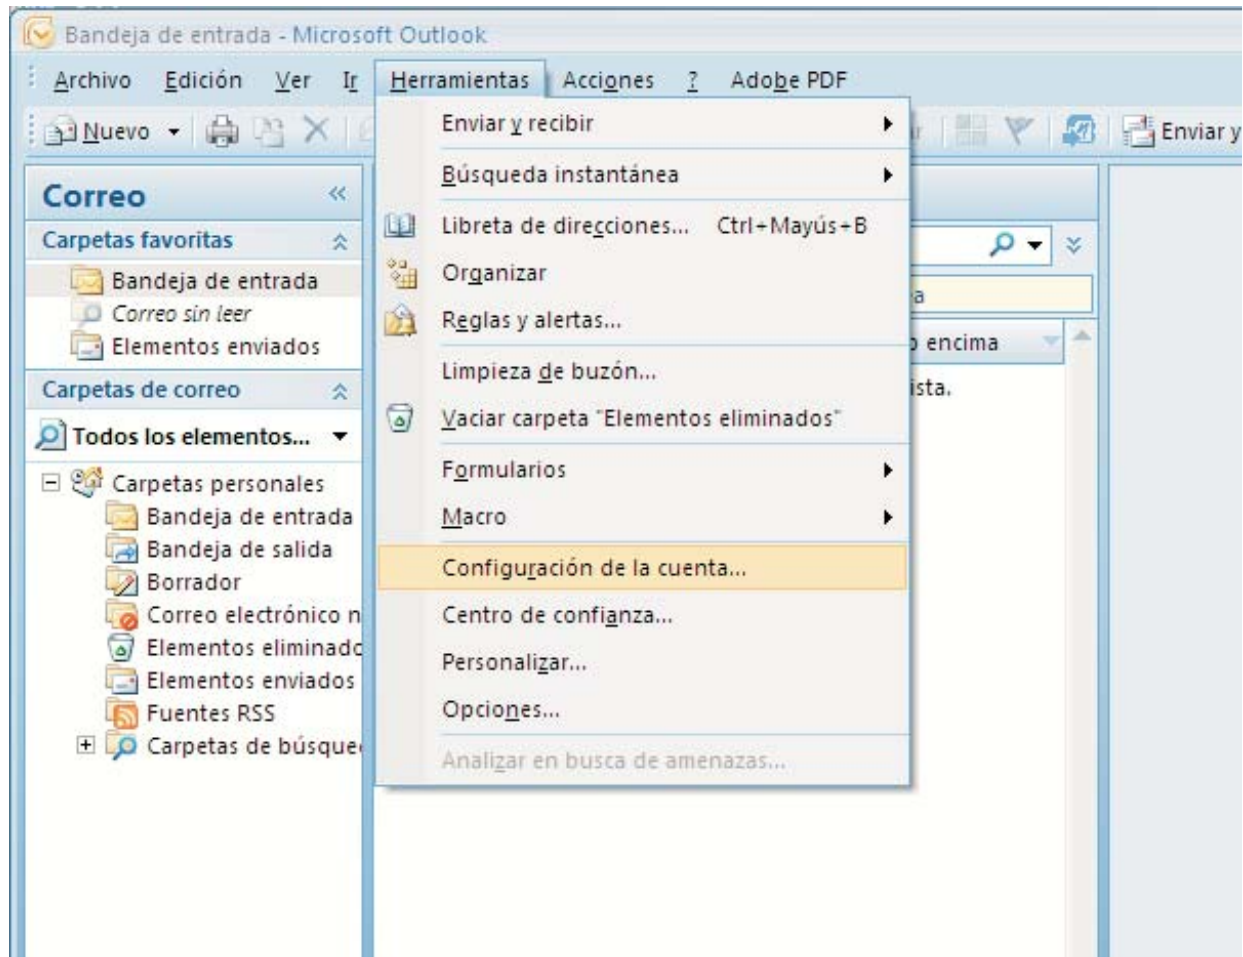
Bandeja de entrada - Microsoft Outlook

Archivo Edición Ver Ir Herramientas Acciones ? Adobe PDF

Nuevo

Enviar y

Correo

Carpetas favoritas

Bandeja de entrada
Correo sin leer
Elementos enviados

Carpetas de correo

Todos los elementos...

Carpetas personales
Bandeja de entrada
Bandeja de salida
Borrador
Correo electrónico n
Elementos eliminado
Elementos enviados
Fuentes RSS
Carpetas de búsque

Enviar y recibir
Búsqueda instantánea
Libreta de direcciones... Ctrl+Mayús+B
Organizar
Reglas y alertas...
Limpieza de buzón...
Vaciar carpeta "Elementos eliminados"
Formularios
Macro
Configuración de la cuenta...
Centro de confianza...
Personalizar...
Opciones...
Analizar en busca de amenazas...

a
encima
ista.